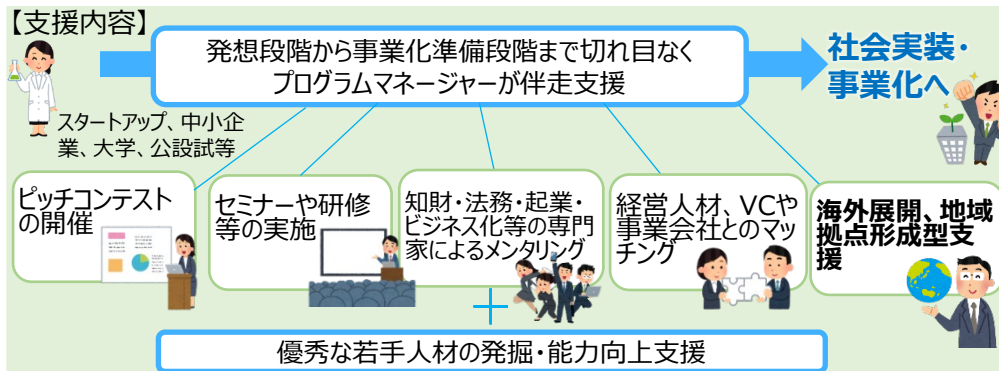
【支援内容】

発想段階から事業化準備段階まで切れ目なくプログラムマネージャーが伴走支援

社会実装・事業化へ

スタートアップ、中小企業、大学、公設試等

ピッチコンテストの開催

セミナーや研修等の実施

知財・法務・起業・ビジネス化等の専門家によるメンタリング

経営人材、VCや事業会社とのマッチング

海外展開、地域拠点形成型支援

＋

優秀な若手人材の発掘・能力向上支援